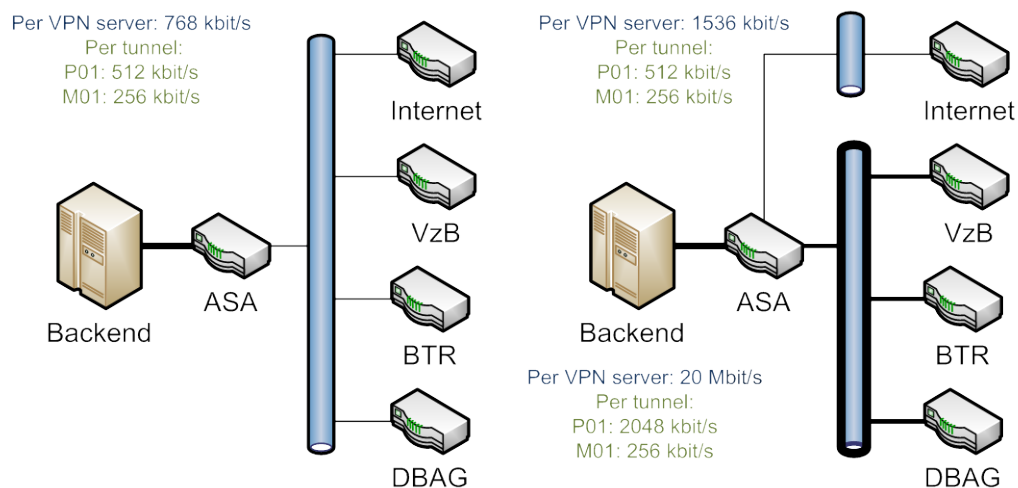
Per VPN server: 768 kbit/s
Per tunnel:
P01: 512 kbit/s
M01: 256 kbit/s

Internet

VzB

Backend

ASA

BTR

DBAG

Per VPN server: 1536 kbit/s
Per tunnel:
P01: 512 kbit/s
M01: 256 kbit/s

Internet

VzB

Backend

ASA

BTR

Per VPN server: 20 Mbit/s
Per tunnel:
P01: 2048 kbit/s
M01: 256 kbit/s

DBAG